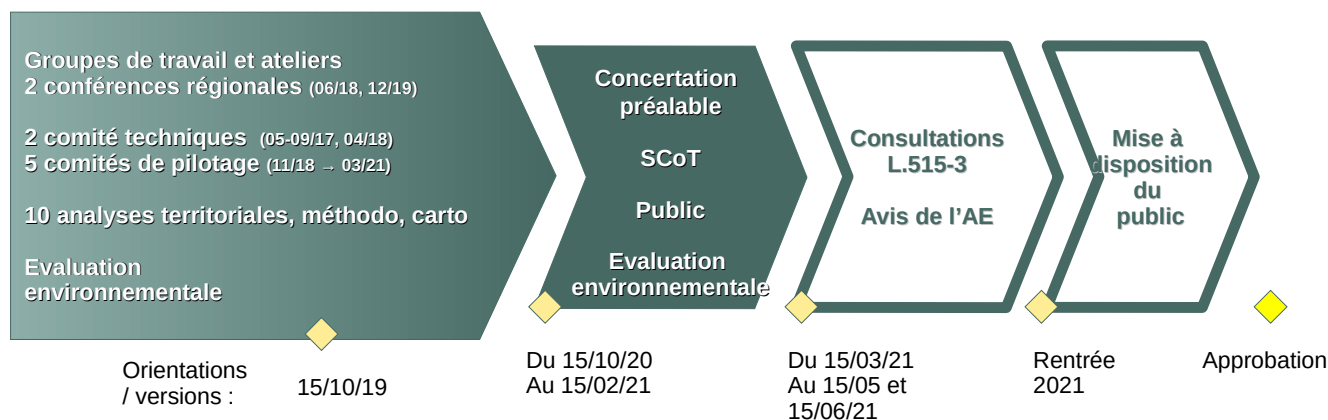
Groupes de travail et ateliers
2 conférences régionales (06/18, 12/19)

2 comité techniques (05-09/17, 04/18)
5 comités de pilotage (11/18 → 03/21)

10 analyses territoriales, méthodo, carto

Evaluation environnementale

Concertation préalable

SCoT

Public

Evaluation environnementale

Consultations L.515-3

Avis de l'AE

Mise à disposition du public

Orientations / versions :

15/10/19

Du 15/10/20
Au 15/02/21

Du 15/03/21
Au 15/05 et 15/06/21

Rentrée 2021

Approbation